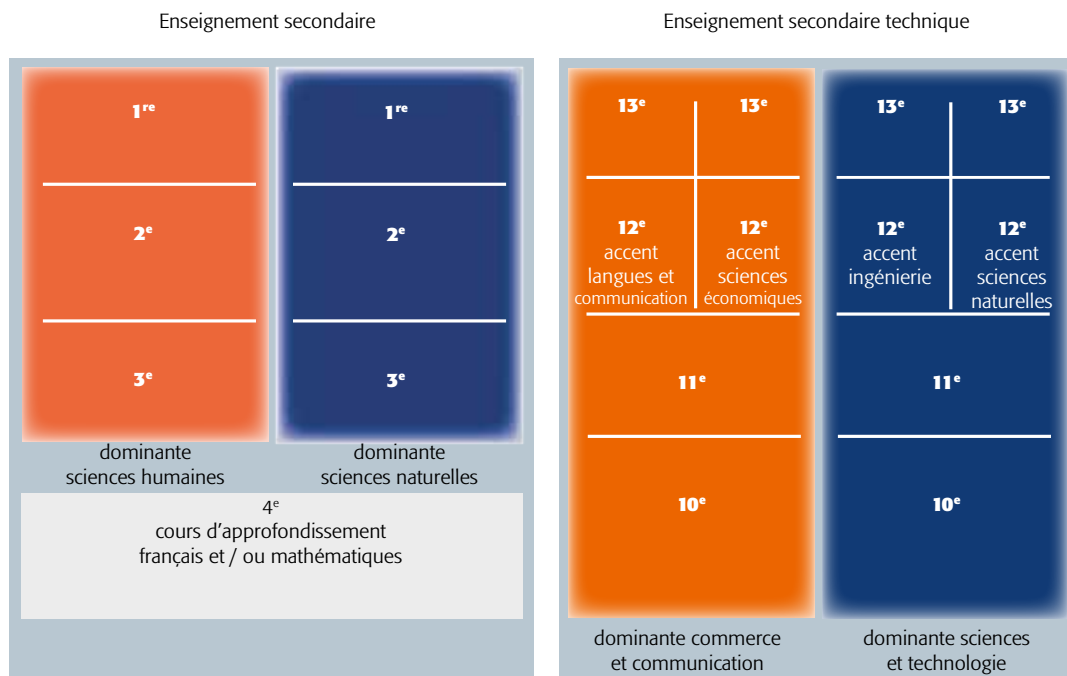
Enseignement secondaire

1$^{re}$

2$^{e}$

3$^{e}$

dominante sciences humaines

1$^{re}$

2$^{e}$

3$^{e}$

dominante sciences naturelles

4$^{e}$
cours d'approfondissement
français et / ou mathématiques

Enseignement secondaire technique

13$^{e}$

13$^{e}$

12$^{e}$
accent langues et communication

12$^{e}$
accent sciences économiques

11$^{e}$

10$^{e}$

dominante commerce et communication

13$^{e}$

13$^{e}$

12$^{e}$
accent ingénierie

12$^{e}$
accent sciences naturelles

11$^{e}$

10$^{e}$

dominante sciences et technologie